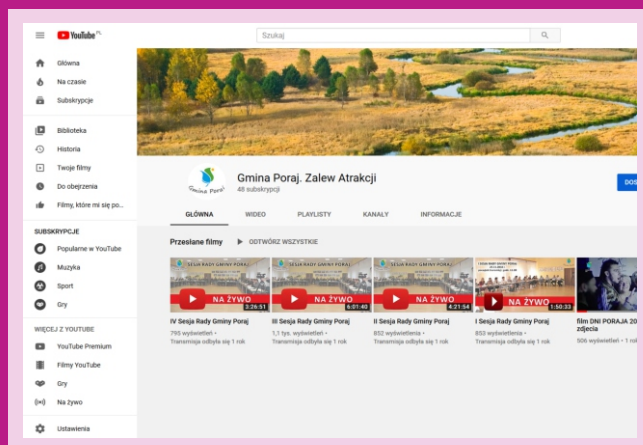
YouTube PL

Szukaj

Główna
Na czasie
Subskrypcje

Biblioteka
Historia
Twoje filmy
Do obejrzenia
Filmy, które mi się po...

SUBSKRYPCJE
Popularne w YouTube
Muzyka
Sport
Gry

WIĘCEJ Z YOUTUBE
YouTube Premium
Filmy YouTube
Gry
Na żywo

Ustawienia

Gmina Poraj

Gmina Poraj. Zalew Atrakcji
48 subskrypcji

DO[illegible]

GŁÓWNA
WIDEO
PLAYLISTY
KANAŁY
INFORMACJE

Przesłane filmy
ODTWÓRZ WSZYSTKIE

SESJA RADY GMINY PORAJ
NA ŻYWO
3:26:51
IV Sesja Rady Gminy Poraj
795 wyświetleń •
Transmisja odbyła się 1 rok

SESJA RADY GMINY PORAJ
NA ŻYWO
4:01:40
III Sesja Rady Gminy Poraj
1,1 tys. wyświetleń •
Transmisja odbyła się 1 rok

SESJA RADY GMINY PORAJ
NA ŻYWO
4:21:54
II Sesja Rady Gminy Poraj
852 wyświetlenia •
Transmisja odbyła się 1 rok

NA ŻYWO
1:50:33
I Sesja Rady Gminy Poraj
853 wyświetlenia •
Transmisja odbyła się 1 rok

film DNI PORAJA 20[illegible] zdjęcia
506 wyświetleń • 1 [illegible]